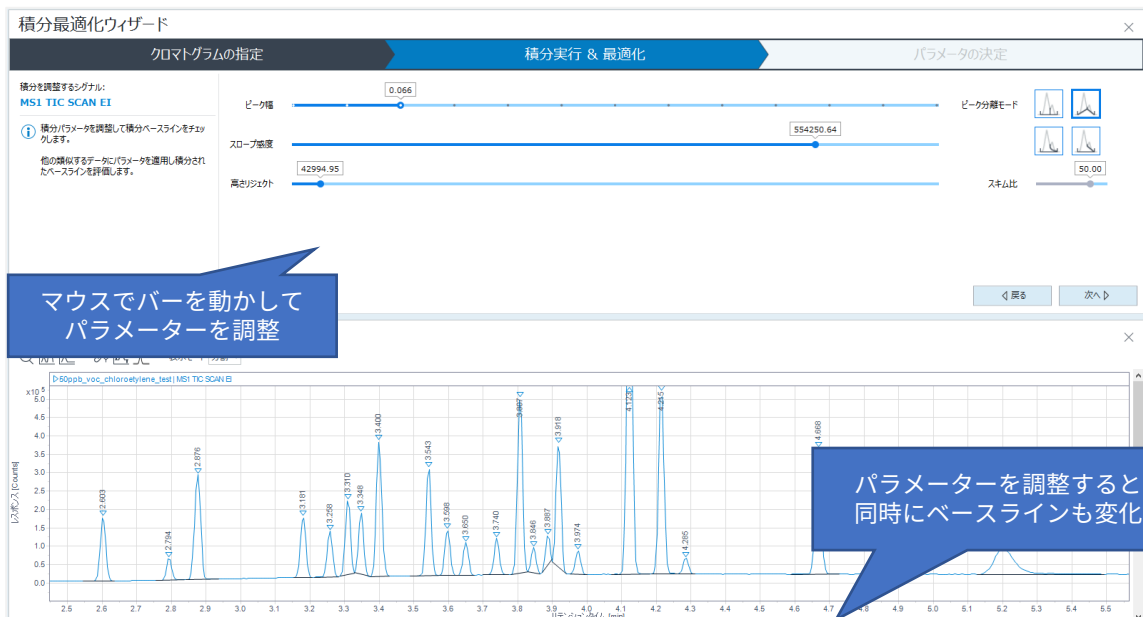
積分最適化ウィザード

クロマトグラムの指定

積分実行 & 最適化

パラメータの決定

積分を調整するシグナル:

MS1 TIC SCAN EI

積分パラメータを調整して積分ベースラインをチェックします。

他の類似するデータにパラメータを適用し積分されたベースラインを評価します。

ピーク幅

0.066

スロープ感度

554250.64

高さリジェクト

42994.95

ピーク分離モード

スキム比

50.00

戻る

次へ

マウスでバーを動かして
パラメーターを調整

D:50ppb_voc_chloroetylene_test | MS1 TIC SCAN EI

x10 5

5.0
4.5
4.0
3.5
3.0
2.5
2.0
1.5
1.0
0.5
0.0

レスポンス [Counts]

2.603
2.794
2.876
3.181
3.258
3.310
3.348
3.400
3.543
3.598
3.650
3.740
3.807
3.846
3.887
3.918
3.974
4.123
4.215
4.285
4.668

2.5 2.6 2.7 2.8 2.9 3.0 3.1 3.2 3.3 3.4 3.5 3.6 3.7 3.8 3.9 4.0 4.1 4.2 4.3 4.4 4.5 4.6 4.7 4.8 4.9 5.0 5.1 5.2 5.3 5.4 5.5

パラメーターを調整すると
同時にベースラインも変化